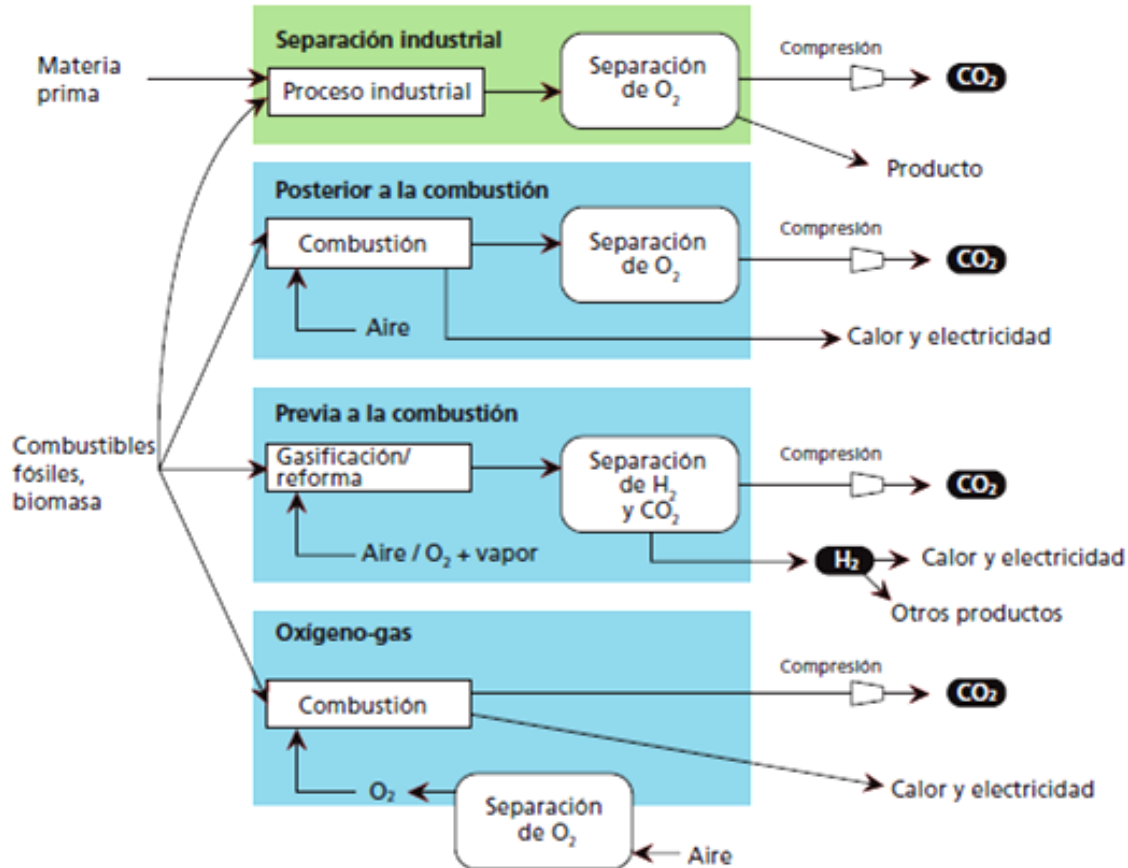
Materia prima

Separación industrial

Proceso industrial

Separación de $O_2$

Compresión

$CO_2$

Producto

Posterior a la combustión

Combustión

Separación de $O_2$

Compresión

$CO_2$

Aire

Calor y electricidad

Combustibles fósiles, biomasa

Previa a la combustión

Gasificación/ reforma

Separación de $H_2$ y $CO_2$

Compresión

$CO_2$

Aire / $O_2$ + vapor

$H_2$

Calor y electricidad

Otros productos

Oxígeno-gas

Compresión

$CO_2$

Combustión

Calor y electricidad

$O_2$

Separación de $O_2$

Aire